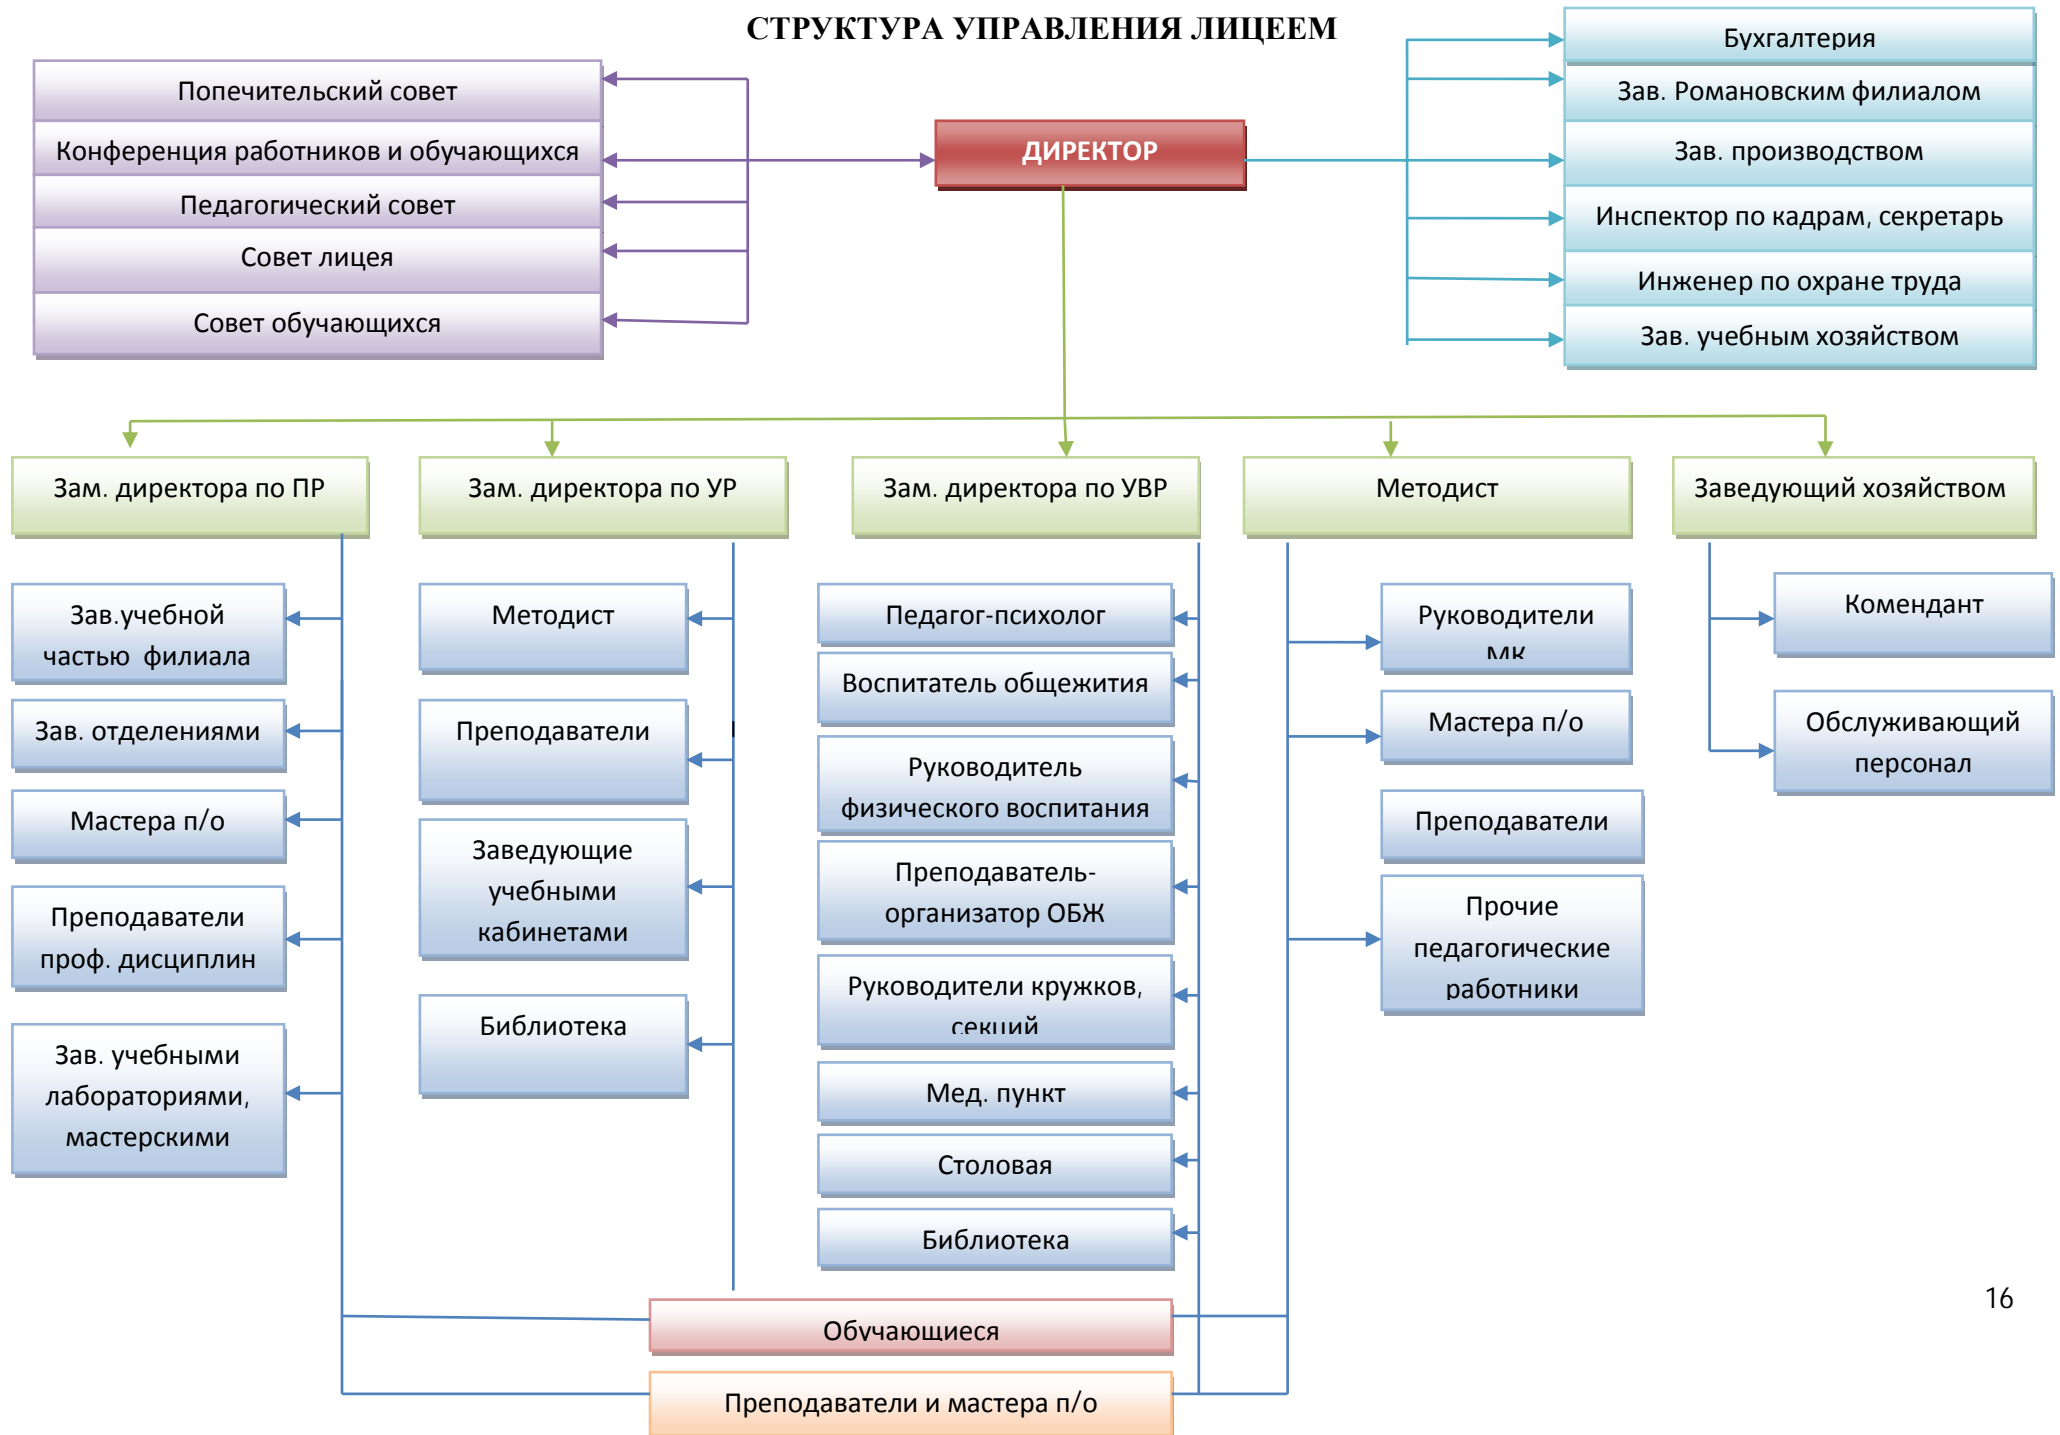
СТРУКТУРА УПРАВЛЕНИЯ ЛИЦЕЕМ

Попечительский совет

Конференция работников и обучающихся

Педагогический совет

Совет лицея

Совет обучающихся

ДИРЕКТОР

Бухгалтерия

Зав. Романовским филиалом

Зав. производством

Инспектор по кадрам, секретарь

Инженер по охране труда

Зав. учебным хозяйством

Зам. директора по ПР

Зам. директора по УР

Зам. директора по УВР

Методист

Заведующий хозяйством

Зав.учебной частью филиала

Зав. отделениями

Мастера п/о

Преподаватели проф. дисциплин

Зав. учебными лабораториями, мастерскими

Методист

Преподаватели

Заведующие учебными кабинетами

Библиотека

Педагог-психолог

Воспитатель общежития

Руководитель физического воспитания

Преподаватель-организатор ОБЖ

Руководители кружков, секций

Мед. пункт

Столовая

Библиотека

Руководители МК

Мастера п/о

Преподаватели

Прочие педагогические работники

Комендант

Обслуживающий персонал

16

Обучающиеся

Преподаватели и мастера п/о